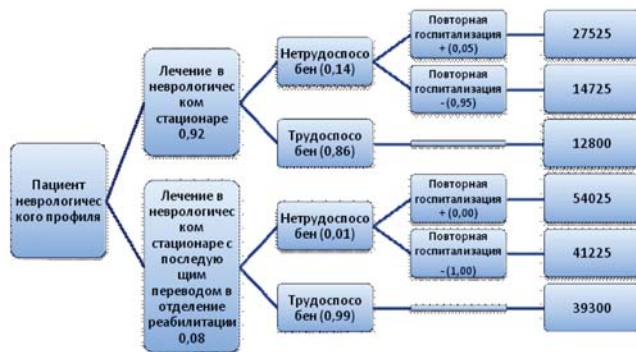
Пациент неврологического профиля

Лечение в неврологическом стационаре 0,92

Нетрудоспособен (0,14)

Повторная госпитализация + (0,05)

27525

Повторная госпитализация - (0,95)

14725

Трудоспособен (0,86)

12800

Лечение в неврологическом стационаре с последующим переводом в отделение реабилитации 0,08

Нетрудоспособен (0,01)

Повторная госпитализация + (0,00)

54025

Повторная госпитализация - (1,00)

41225

Трудоспособен (0,99)

39300